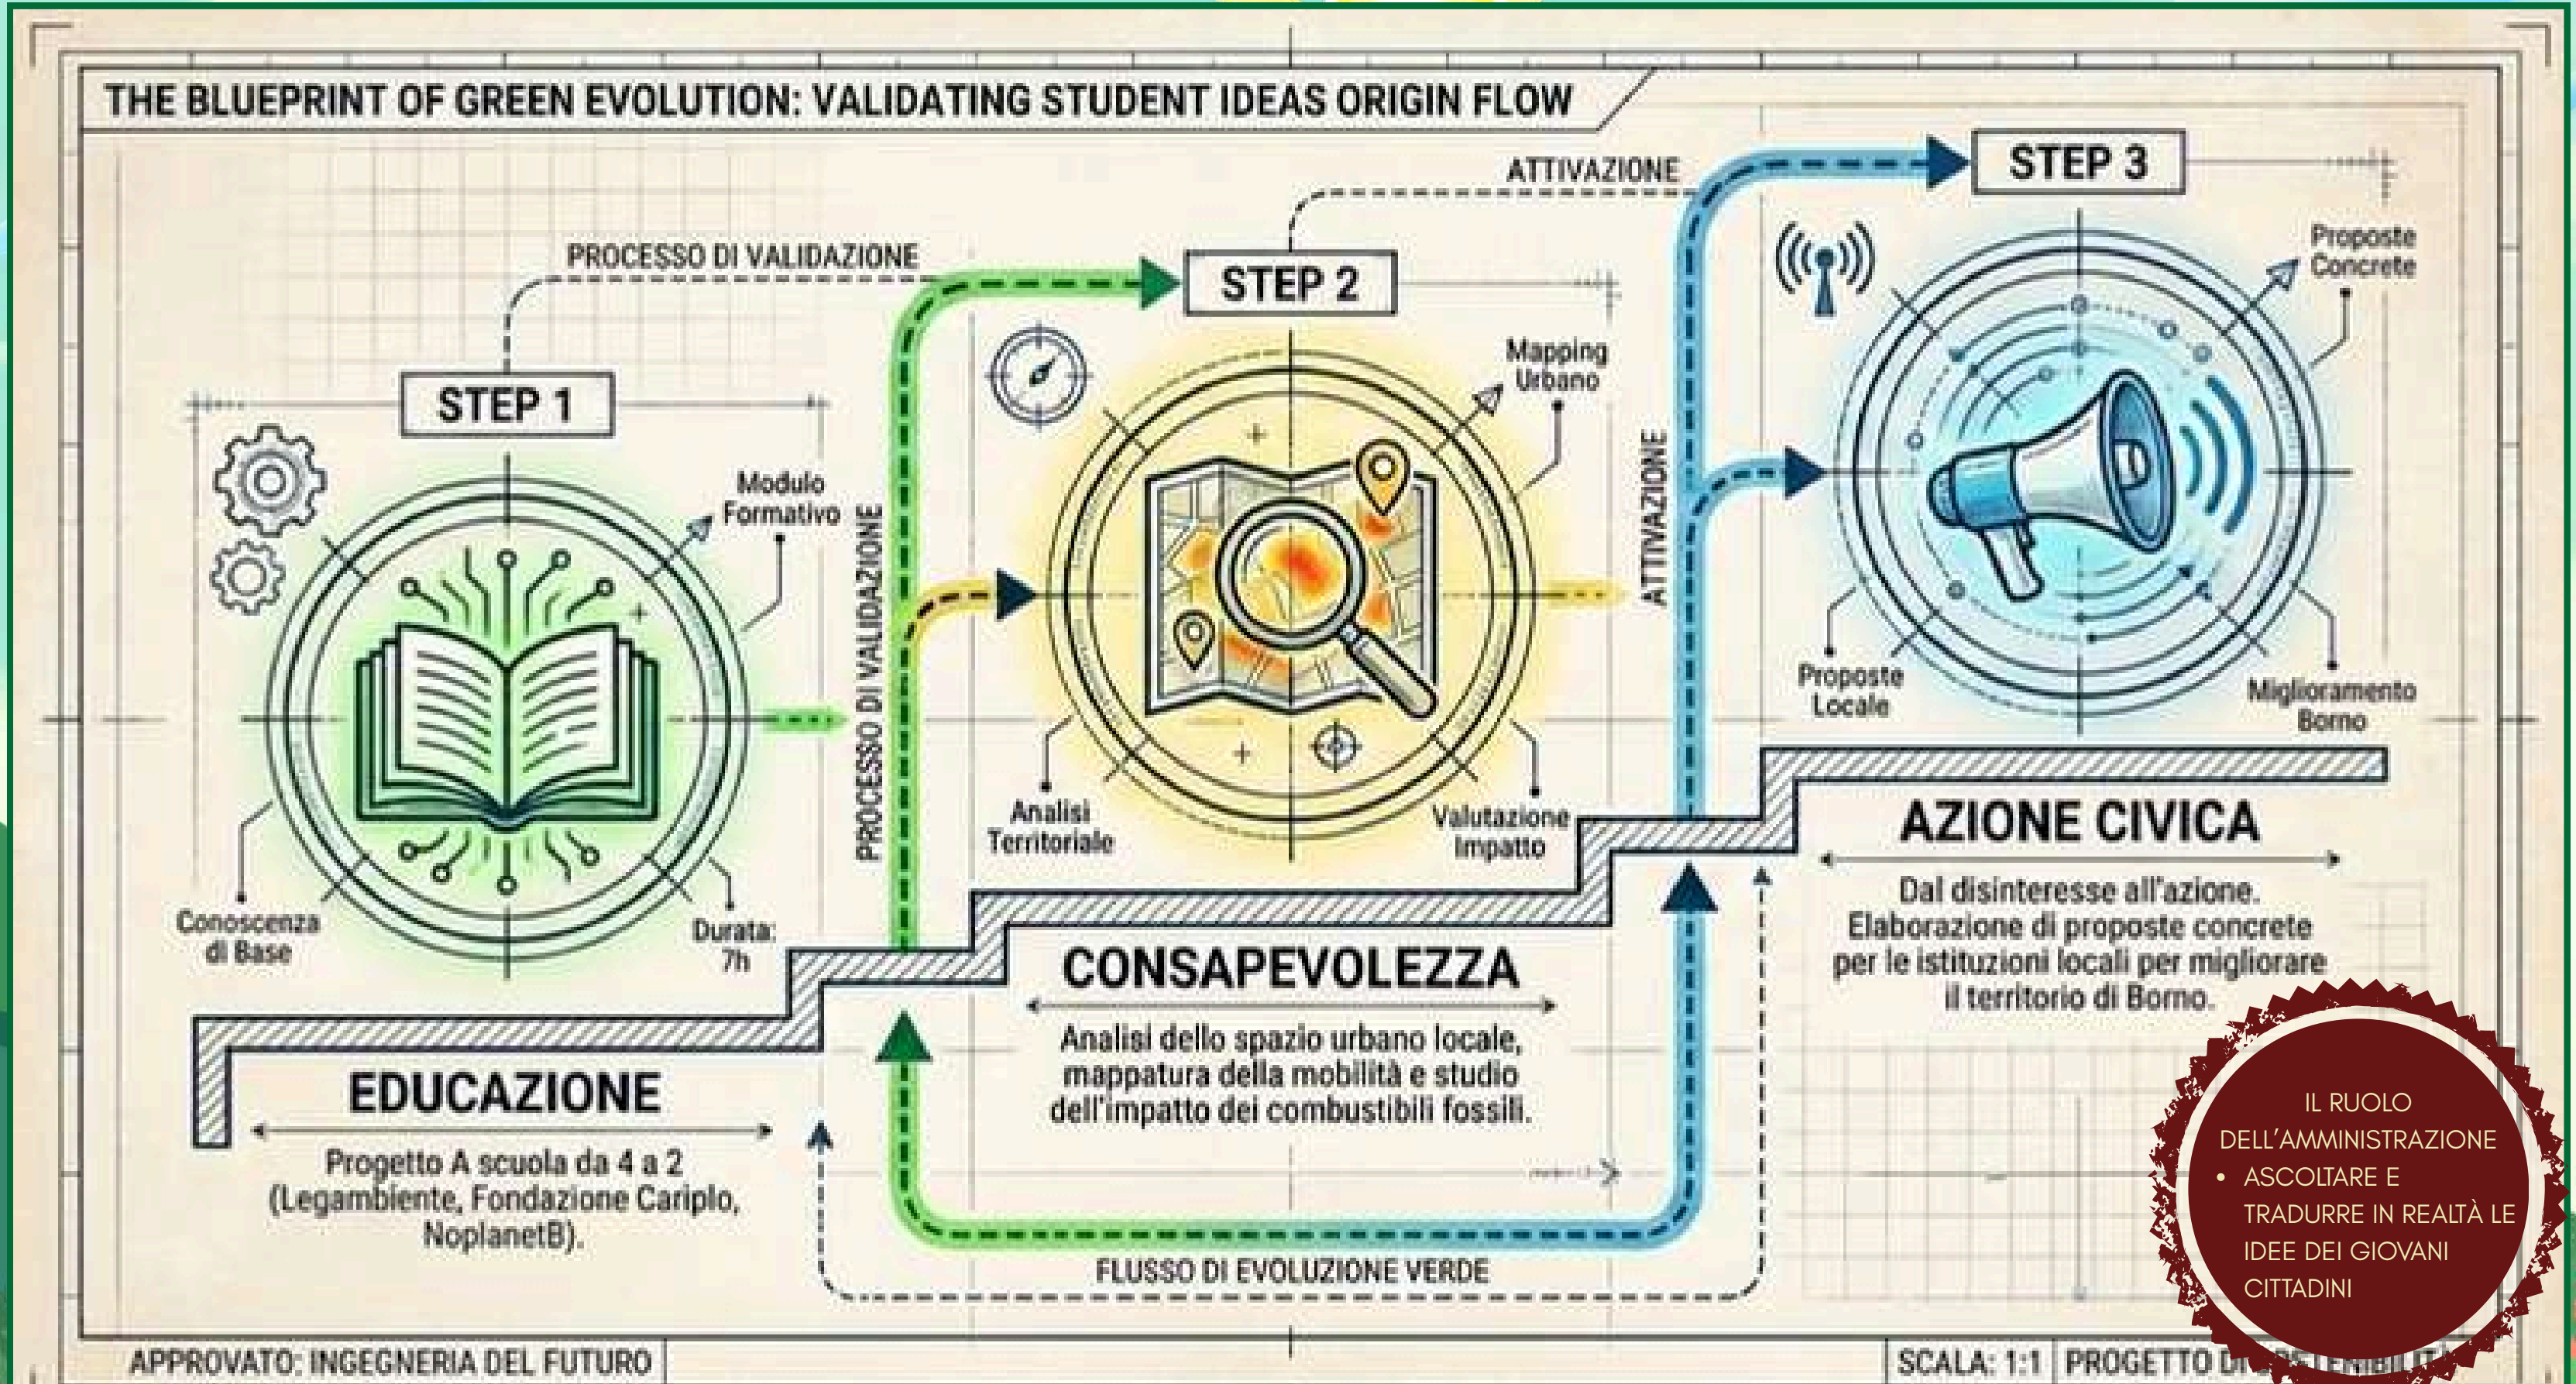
THE BLUEPRINT OF GREEN EVOLUTION: VALIDATING STUDENT IDEAS ORIGIN FLOW

ATTIVAZIONE

STEP 3

PROCESSO DI VALIDAZIONE

STEP 2

Proposte Concrete

Mapping Urbano

STEP 1

Modulo Formativo

PROCESSO DI VALIDAZIONE

ATTIVAZIONE

Proposte Locale

Miglioramento Borno

Analisi Territoriale

Valutazione Impatto

Conoscenza di Base

Durata: 7h

AZIONE CIVICA

Dal disinteresse all'azione. Elaborazione di proposte concrete per le istituzioni locali per migliorare il territorio di Borno.

CONSAPEVOLEZZA

Analisi dello spazio urbano locale, mappatura della mobilità e studio dell'impatto dei combustibili fossili.

EDUCAZIONE

Progetto A scuola da 4 a 2 (Legambiente, Fondazione Cariplo, NoplanetB).

FLUSSO DI EVOLUZIONE VERDE

IL RUOLO DELL'AMMINISTRAZIONE
• ASCOLTARE E TRADURRE IN REALTÀ LE IDEE DEI GIOVANI CITTADINI

APPROVATO: INGEGNERIA DEL FUTURO

SCALA: 1:1 | PROGETTO DI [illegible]